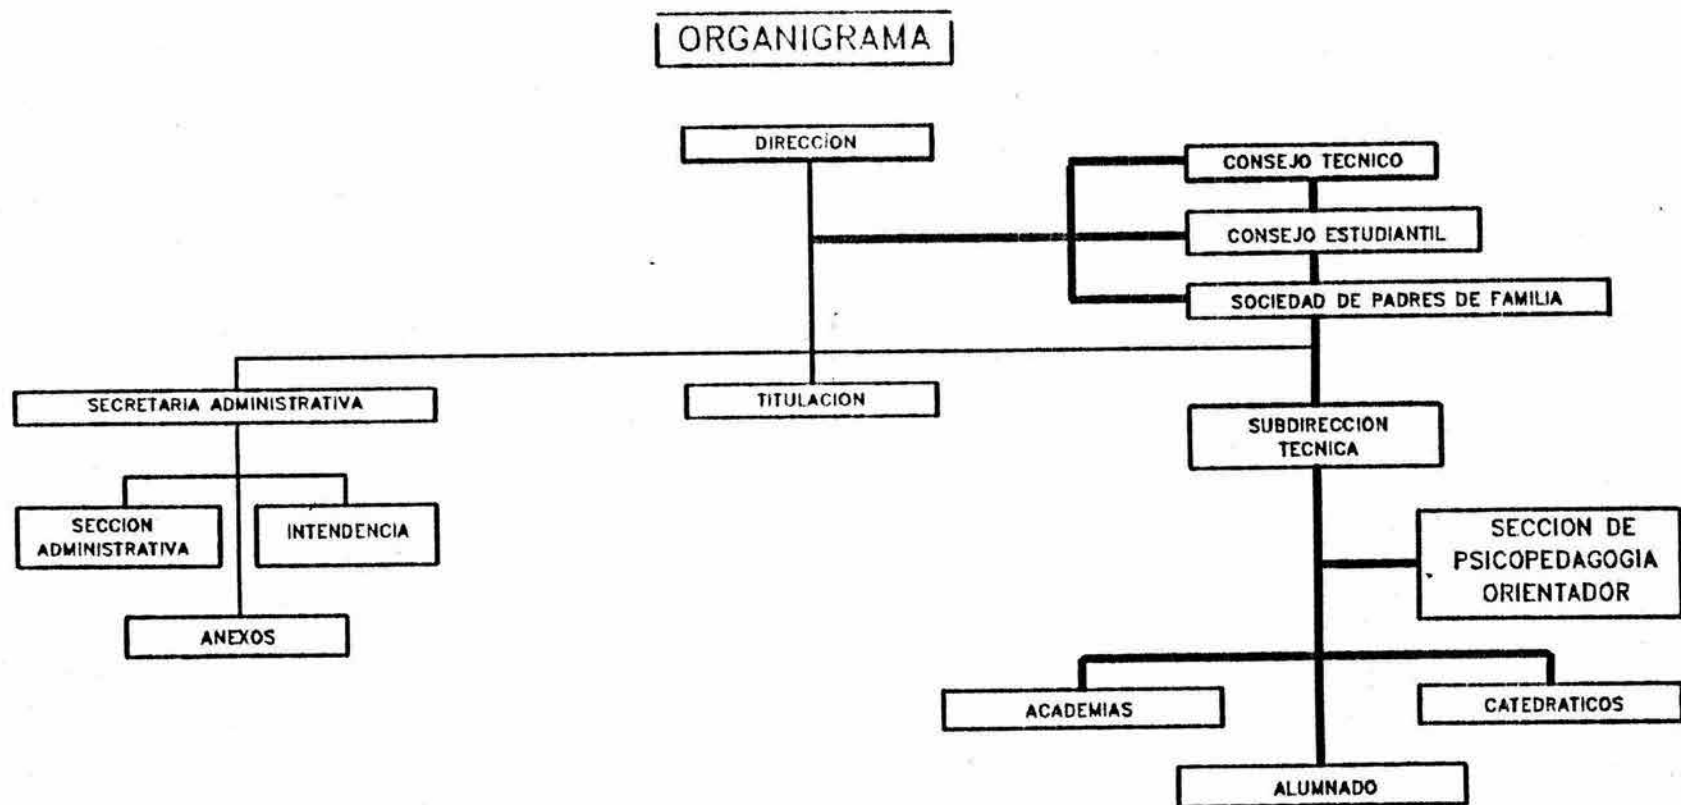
ORGANIGRAMA

DIRECCION

CONSEJO TECNICO

CONSEJO ESTUDIANTIL

SOCIEDAD DE PADRES DE FAMILIA

SECRETARIA ADMINISTRATIVA

TITULACION

SUBDIRECCION TECNICA

SECCION ADMINISTRATIVA

INTENDENCIA

ANEXOS

SECCION DE PSICOPEDAGOGIA ORIENTADOR

ACADEMIAS

CATEDRATICOS

ALUMNADO